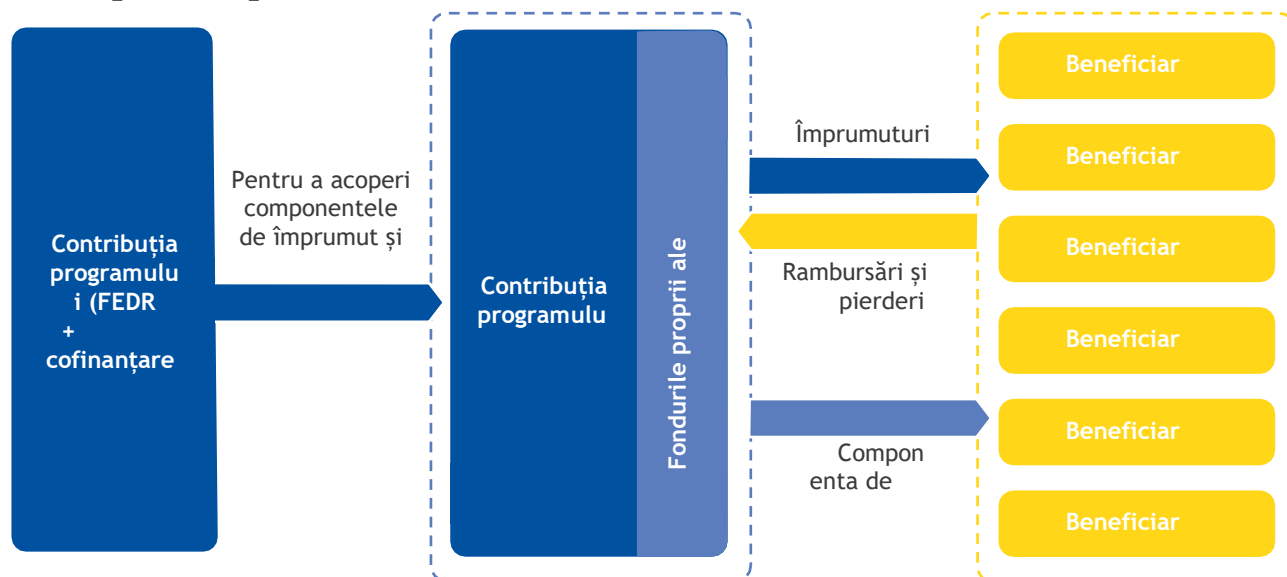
Contribuția programului (FEDR + cofinanțare

Pentru a acoperi componentele de împrumut și

Contribuția programulu

Fondurile proprii ale

Împrumuturi

Rambursări și pierderi

Compon enta de

Beneficiar

Beneficiar

Beneficiar

Beneficiar

Beneficiar

Beneficiar